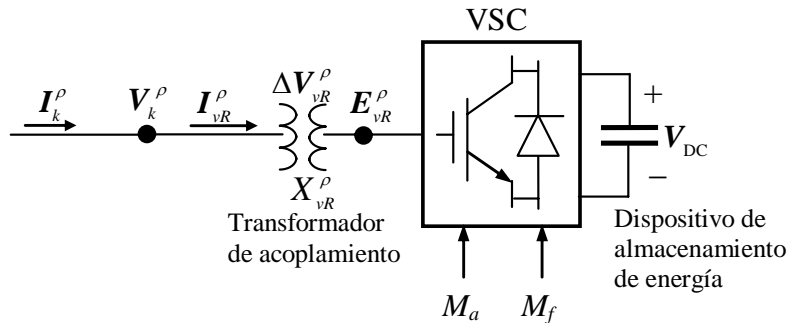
VSC

$\boldsymbol{I}_{k}^{\rho}$ $\boldsymbol{V}_{k}^{\rho}$ $\boldsymbol{I}_{vR}^{\rho}$ $\Delta\boldsymbol{V}_{vR}^{\rho}$ $\boldsymbol{E}_{vR}^{\rho}$

$X_{vR}^{\rho}$

Transformador de acoplamiento

+

$\boldsymbol{V}_{\mathrm{DC}}$

−

Dispositivo de almacenamiento de energía

$M_a$ $M_f$